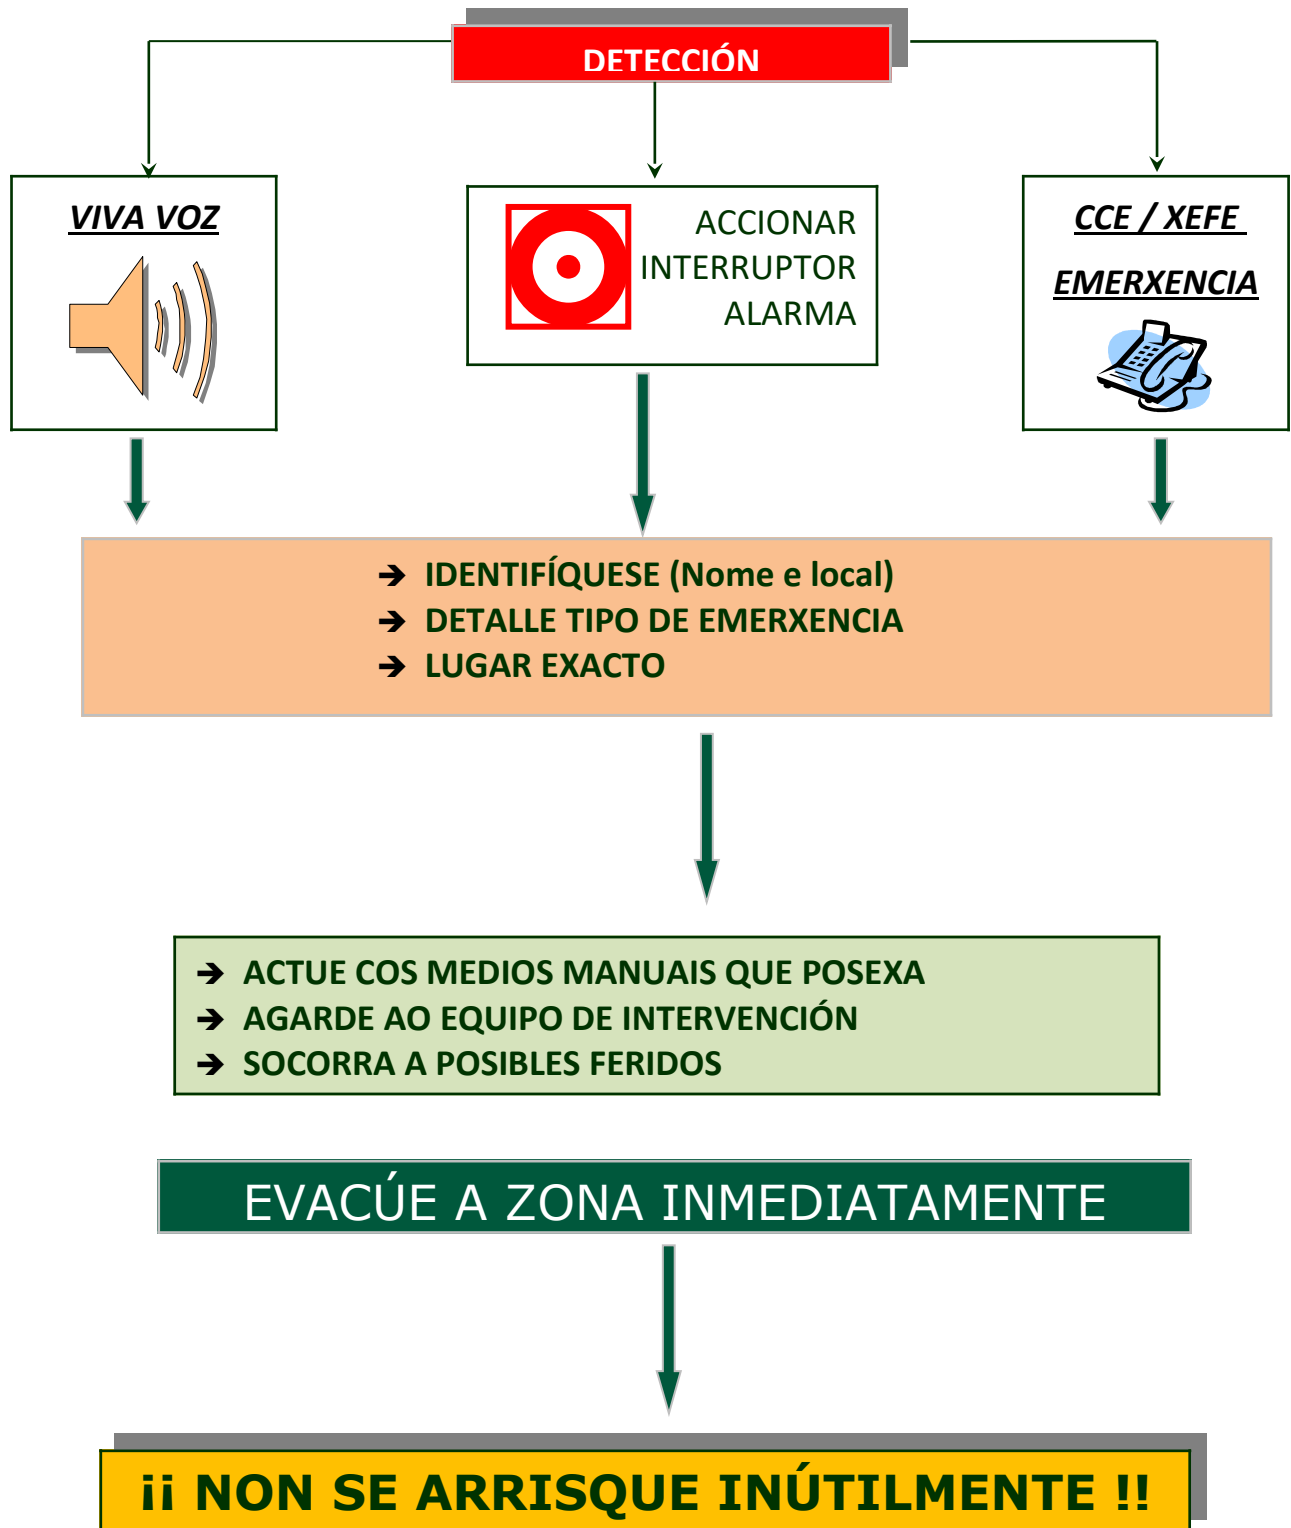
DETECCIÓN

VIVA VOZ

ACCIONAR INTERRUPTOR ALARMA

CCE / XEFE EMERXENCIA

➔ IDENTIFÍQUESE (Nome e local)
➔ DETALLE TIPO DE EMERXENCIA
➔ LUGAR EXACTO

➔ ACTUE COS MEDIOS MANUAIS QUE POSEXA
➔ AGARDE AO EQUIPO DE INTERVENCIÓN
➔ SOCORRA A POSIBLES FERIDOS

EVACÚE A ZONA INMEDIATAMENTE

¡¡ NON SE ARRISQUE INÚTILMENTE !!